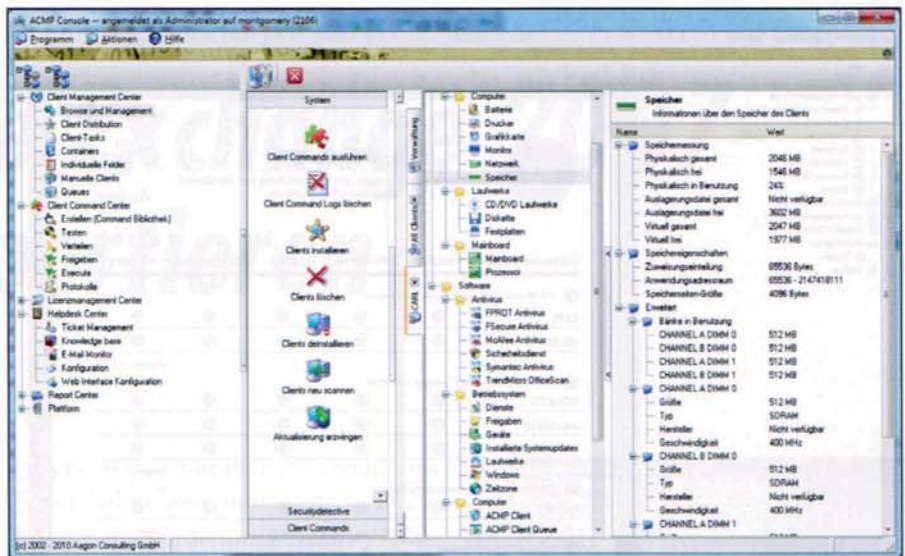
ACMP Console -- angemeldet als Administrator auf montgomery (2106)

Programm Aktionen Hilfe

Client Management Center
Browse und Management
Client Distribution
Client Tasks
Containers
Individuelle Felder
Manuelle Clients
Queues
Client Command Center
Erstellen (Command Bibliothek)
Testen
Verteilen
Freigeben
Execute
Protokolle
Lizenzmanagement Center
Helpdesk Center
Ticket Management
Knowledge base
E-Mail Monitor
Konfiguration
Web Interface Konfiguration
Report Center
Platform

System

Client Commands ausführen
Client Command Logs löschen
Clients installieren
Clients löschen
Clients deinstallieren
Clients neu scannen
Aktualisierung erzwingen

Securitydetective
Client Commands

Verwaltung
Alle Clients
CMN

Computer
Batterie
Drucker
Grafikkarte
Monitor
Netzwerk
Speicher
Laufwerke
CD/DVD Laufwerke
Diskette
Festplatten
Mainboard
Mainboard
Prozessor
Software
Antivirus
FPROT Antivirus
FSecure Antivirus
McAfee Antivirus
Sicherheitsdienst
Symantec Antivirus
TrendMicro OfficeScan
Betriebssystem
Dienste
Freigaben
Geräte
Installierte Systemupdates
Laufwerke
Windows
Zeitzone
Computer
ACMP Client
ACMP Client Queue

Speicher
Informationen über den Speicher des Clients

| Name | Wert |
|---|---|
| Speichermessung | |
| Physikalisch gesamt | 2046 MB |
| Physikalisch frei | 1546 MB |
| Physikalisch in Benutzung | 24% |
| Auslagerungsdatei gesamt | Nicht verfügbar |
| Auslagerungsdatei frei | 3602 MB |
| Virtuell gesamt | 2047 MB |
| Virtuell frei | 1977 MB |
| Speichereigenschaften | |
| Zuweisungseinteilung | 65536 Bytes |
| Anwendungsadressraum | 65536 - 2147418111 |
| Speicherseiten-Größe | 4096 Bytes |
| Erweitert | |
| Bänke in Benutzung | |
| CHANNEL A DIMM 0 | 512 MB |
| CHANNEL B DIMM 0 | 512 MB |
| CHANNEL A DIMM 1 | 512 MB |
| CHANNEL B DIMM 1 | 512 MB |
| CHANNEL A DIMM 0 | |
| Größe | 512 MB |
| Typ | SDRAM |
| Hersteller | Nicht verfügbar |
| Geschwindigkeit | 400 MHz |
| CHANNEL B DIMM 0 | |
| Größe | 512 MB |
| Typ | SDRAM |
| Hersteller | Nicht verfügbar |
| Geschwindigkeit | 400 MHz |
| CHANNEL A DIMM 1 | |

(c) 2002 - 2010 Aagon Consulting GmbH